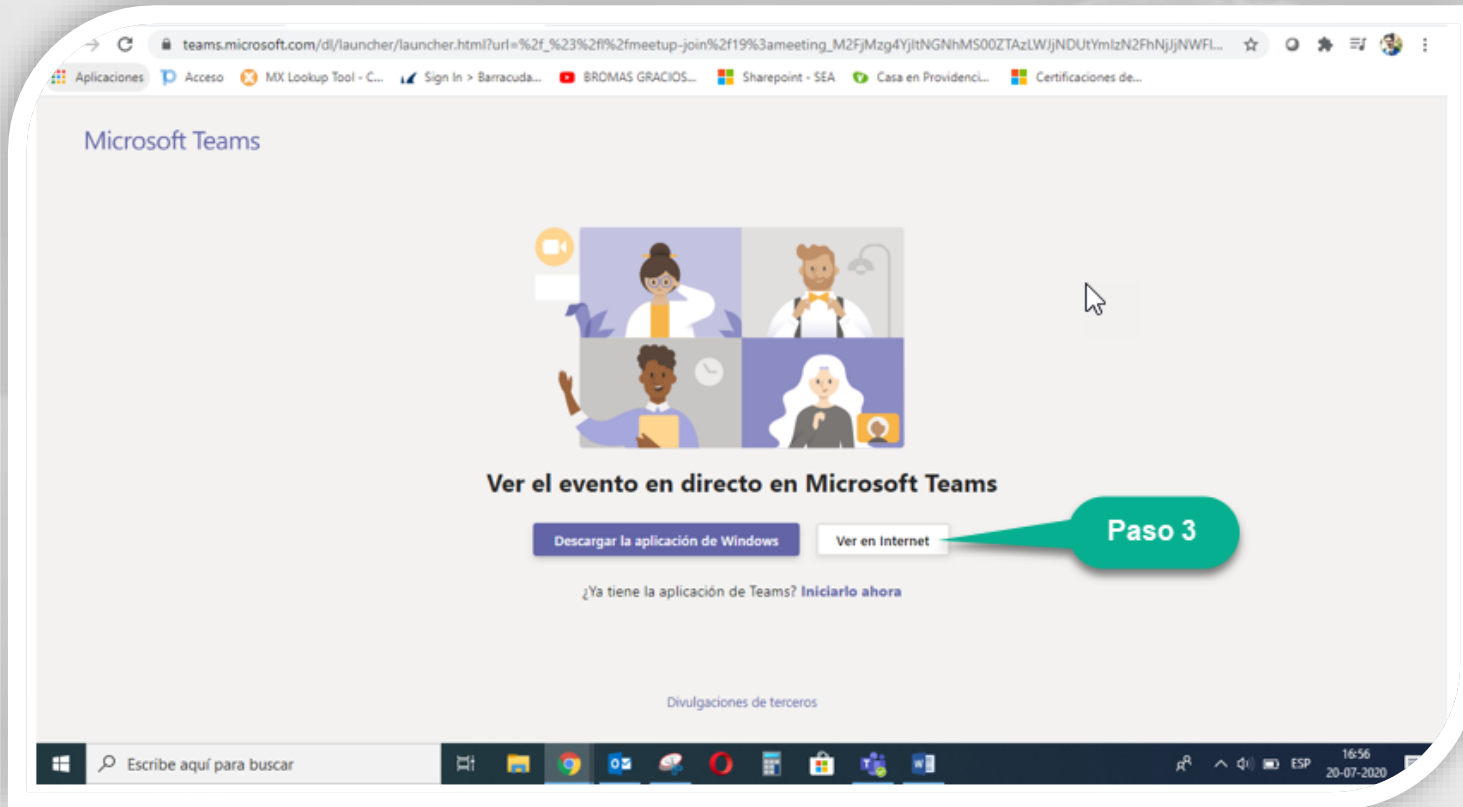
teams.microsoft.com/dl/launcher/launcher.html?url=%2f_%23%2fl%2fmeetup-join%2f19%3ameeting_M2FjMzg4YjltNGNhMS00ZTAzLWJjNDUtYmIzN2FhNjJjNWFl...

Aplicaciones Acceso MX Lookup Tool - C... Sign In > Barracuda... BROMAS GRACIOS... Sharepoint - SEA Casa en Providenci... Certificaciones de...

Microsoft Teams

Ver el evento en directo en Microsoft Teams

Descargar la aplicación de Windows

Ver en Internet

Paso 3

¿Ya tiene la aplicación de Teams? Iniciarlo ahora

Divulgaciones de terceros

Escribe aquí para buscar

ESP 16:56 20-07-2020